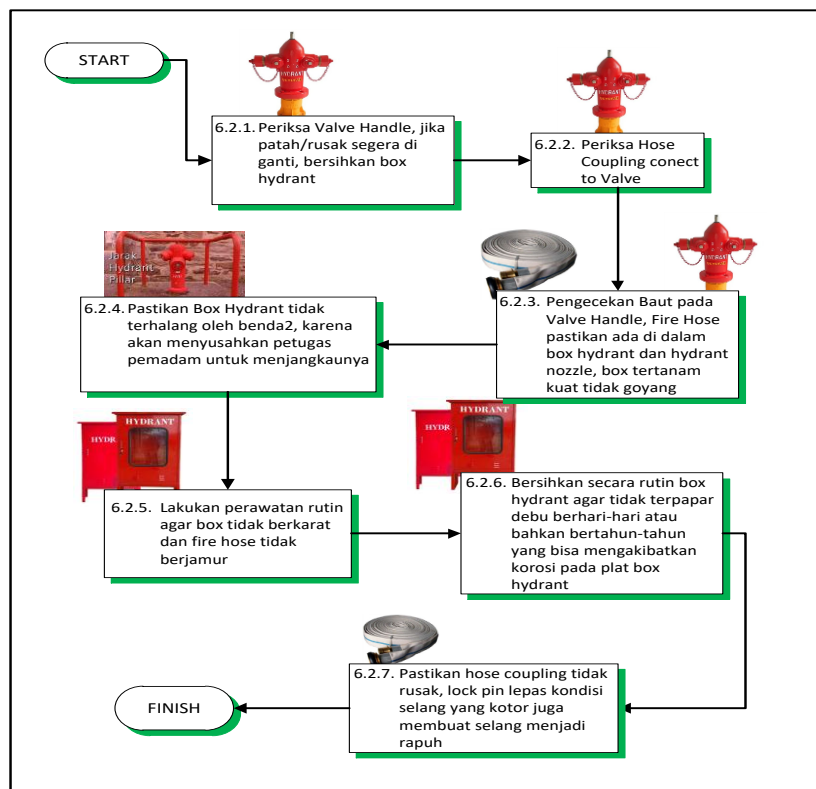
START

HYDRANT

6.2.1. Periksa Valve Handle, jika patah/rusak segera di ganti, bersihkan box hydrant

6.2.2. Periksa Hose Coupling conect to Valve

Jarak Hydrant Pilar

6.2.3. Pengecekan Baut pada Valve Handle, Fire Hose pastikan ada di dalam box hydrant dan hydrant nozzle, box tertanam kuat tidak goyang

6.2.4. Pastikan Box Hydrant tidak terhalang oleh benda2, karena akan menyusahkan petugas pemadam untuk menjangkaunya

HYDR

HYDRANT

HYDR

HYDRANT

6.2.5. Lakukan perawatan rutin agar box tidak berkarat dan fire hose tidak berjamur

6.2.6. Bersihkan secara rutin box hydrant agar tidak terpapar debu berhari-hari atau bahkan bertahun-tahun yang bisa mengakibatkan korosi pada plat box hydrant

6.2.7. Pastikan hose coupling tidak rusak, lock pin lepas kondisi selang yang kotor juga membuat selang menjadi rapuh

FINISH